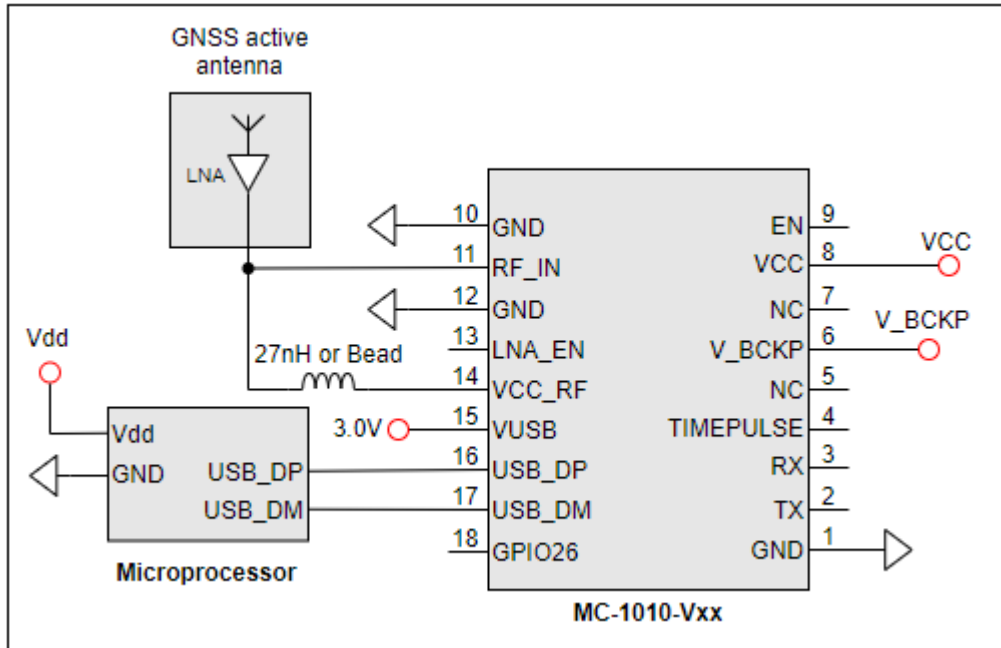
GNSS active antenna

LNA

10 GND
11 RF_IN
12 GND
13 LNA_EN
14 VCC_RF
15 VUSB
16 USB_DP
17 USB_DM
18 GPIO26

EN 9
VCC 8
NC 7
V_BCKP 6
NC 5
TIMEPULSE 4
RX 3
TX 2
GND 1

VCC
V_BCKP
Vdd
27nH or Bead
3.0V

Vdd
GND
USB_DP
USB_DM

Microprocessor

MC-1010-Vxx